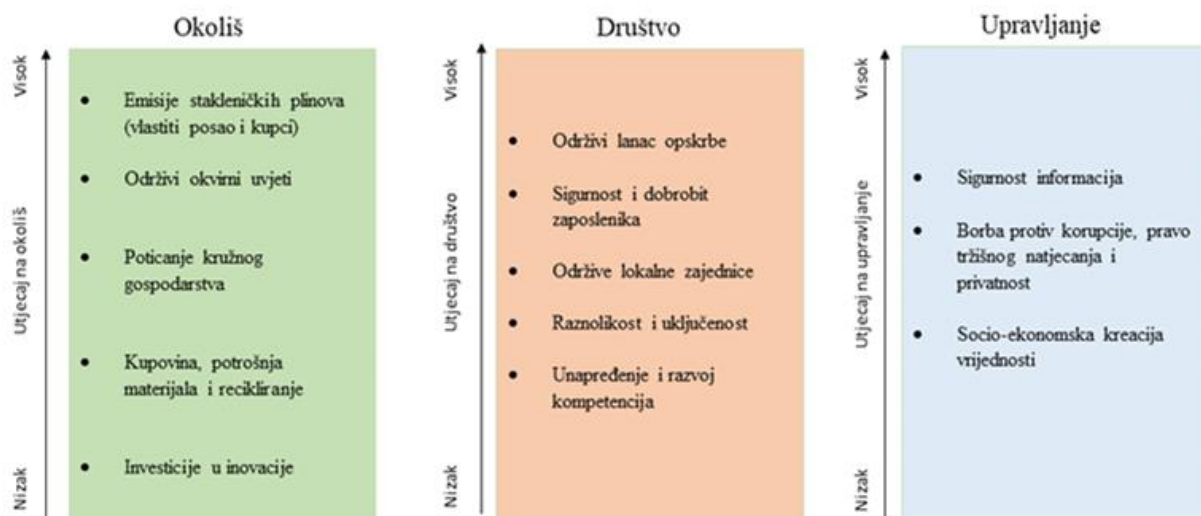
Okoliš

Visok

Utjecaj na okoliš

Nizak

- Emisije stakleničkih plinova (vlastiti posao i kupci)
- Održivi okvirni uvjeti
- Poticanje kružnog gospodarstva
- Kupovina, potrošnja materijala i recikliranje
- Investicije u inovacije

Društvo

Visok

Utjecaj na društvo

Nizak

- Održivi lanac opskrbe
- Sigurnost i dobrobit zaposlenika
- Održive lokalne zajednice
- Raznolikost i uključenost
- Unapređenje i razvoj kompetencija

Upravljanje

Visok

Utjecaj na upravljanje

Nizak

- Sigurnost informacija
- Borba protiv korupcije, pravo tržišnog natjecanja i privatnost
- Socio-ekonomska kreacija vrijednosti